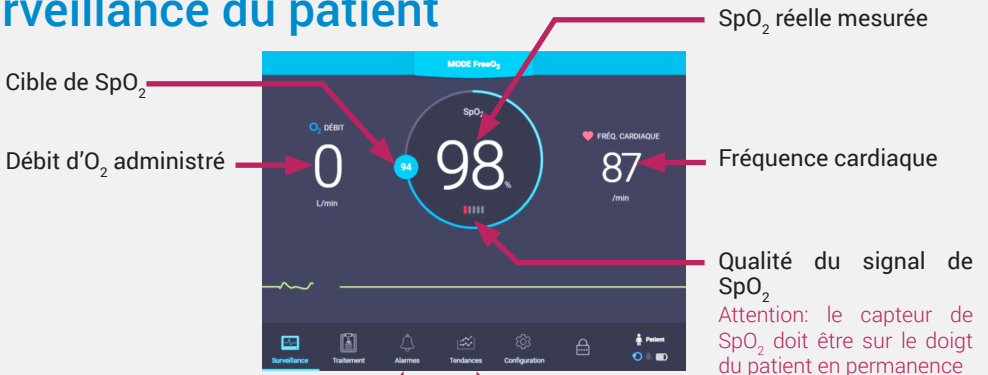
rveillance du patient

Cible de $SpO_2$

Débit d'$O_2$ administré

$SpO_2$ réelle mesurée

Fréquence cardiaque

Qualité du signal de $SpO_2$

Attention: le capteur de $SpO_2$ doit être sur le doigt du patient en permanence

MODE FreeO₂

$O_2$ DÉBIT

0

L/min

$SpO_2$

94

98

%

FRÉQ. CARDIAQUE

87

/min

Surveillance

Traitement

Alarmes

Tendances

Configuration

Patient